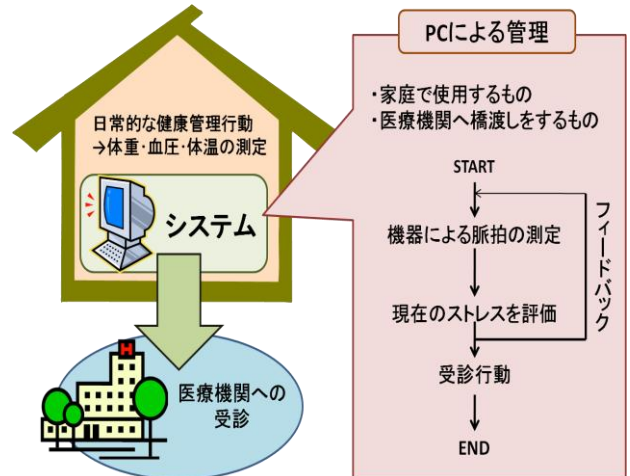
日常的な健康管理行動
→体重·血圧·体温の測定

システム

医療機関への受診

PCによる管理

·家庭で使用するもの
·医療機関へ橋渡しをするもの

START

機器による脈拍の測定

現在のストレスを評価

受診行動

END

フィードバック